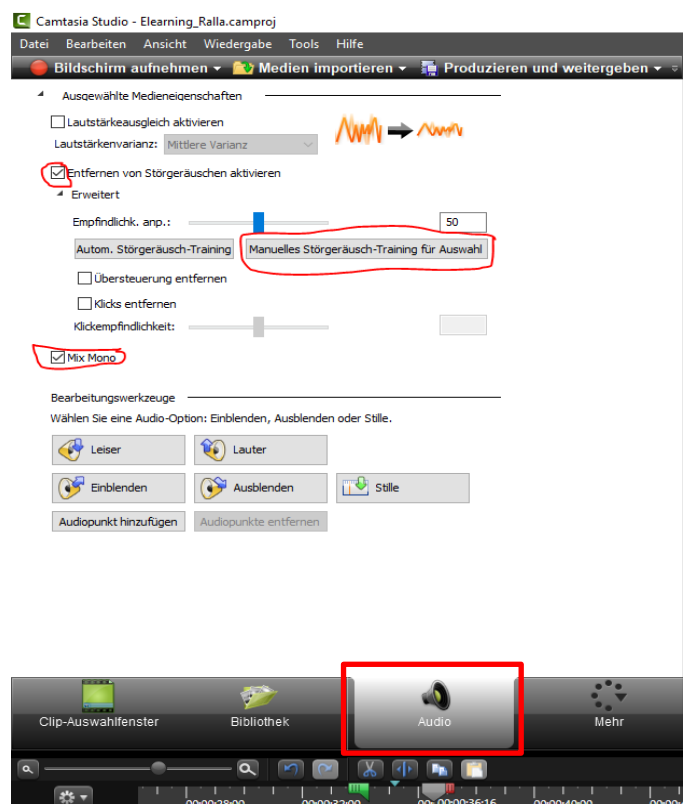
Camtasia Studio - Elearning_Ralla.camproj

Datei Bearbeiten Ansicht Wiedergabe Tools Hilfe

Bildschirm aufnehmen ▾ Medien importieren ▾ Produzieren und weitergeben ▾

Ausgewählte Medieneigenschaften

Lautstärkeausgleich aktivieren

Lautstärkenvarianz: Mittlere Varianz

Entfernen von Störgeräuschen aktivieren

Erweitert

Empfindlichk. anp.: 50

Autom. Störgeräusch-Training

Manuelles Störgeräusch-Training für Auswahl

Übersteuerung entfernen

Klicks entfernen

Klickempfindlichkeit:

Mix Mono

Bearbeitungswerkzeuge

Wählen Sie eine Audio-Option: Einblenden, Ausblenden oder Stille.

Leiser

Lauter

Einblenden

Ausblenden

Stille

Audiopunkt hinzufügen

Audiopunkte entfernen

Clip-Auswahlfenster

Bibliothek

Audio

Mehr

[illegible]